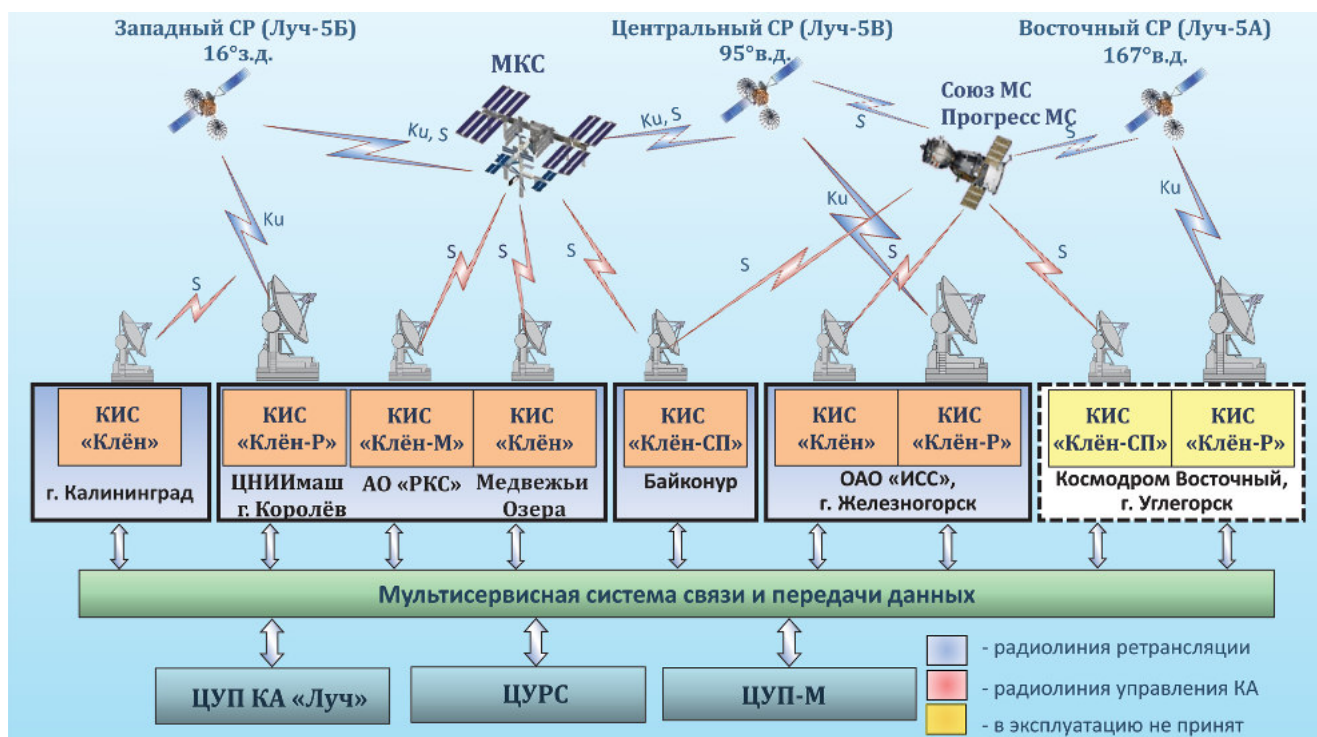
Западный СР (Луч-5Б)
16°з.д.

МКС

Центральный СР (Луч-5В)
95°в.д.

Восточный СР (Луч-5А)
167°в.д.

Союз МС
Прогресс МС

Ku, S

Ku, S

S

S

Ku

S

S

S

S

Ku

S

S

Ku

КИС «Клён»
г. Калининград

КИС «Клён-Р»
ЦНИИмаш г. Королёв

КИС «Клён-М»
АО «РКС»

КИС «Клён»
Медвежьи Озера

КИС «Клён-СП»
Байконур

КИС «Клён»

КИС «Клён-Р»
ОАО «ИСС», г. Железногорск

КИС «Клён-СП»

КИС «Клён-Р»
Космодром Восточный, г. Углегорск

Мультисервисная система связи и передачи данных

ЦУП КА «Луч»

ЦУРС

ЦУП-М

- радиолиния ретрансляции
- радиолиния управления КА
- в эксплуатацию не принят